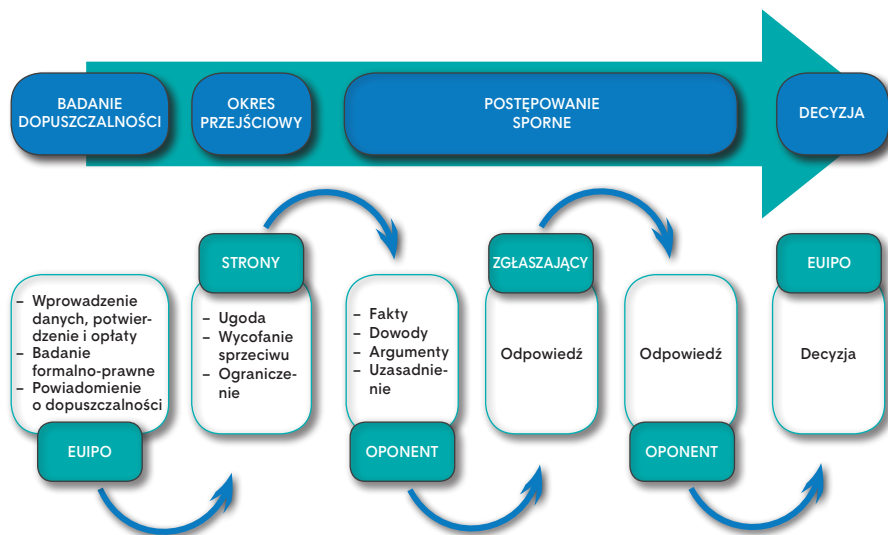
BADANIE DOPUSZCZALNOŚCI

OKRES PRZEJŚCIOWY

POSTĘPOWANIE SPORNE

DECYZJA

– Wprowadzenie danych, potwierdzenie i opłaty
– Badanie formalno-prawne
– Powiadomienie o dopuszczalności

EUIPO

STRONY

– Ugoda
– Wycofanie sprzeciwu
– Ograniczenie

– Fakty
– Dowody
– Argumenty
– Uzasadnienie

OPONENT

ZGŁASZAJĄCY

Odpowiedź

Odpowiedź

OPONENT

EUIPO

Decyzja